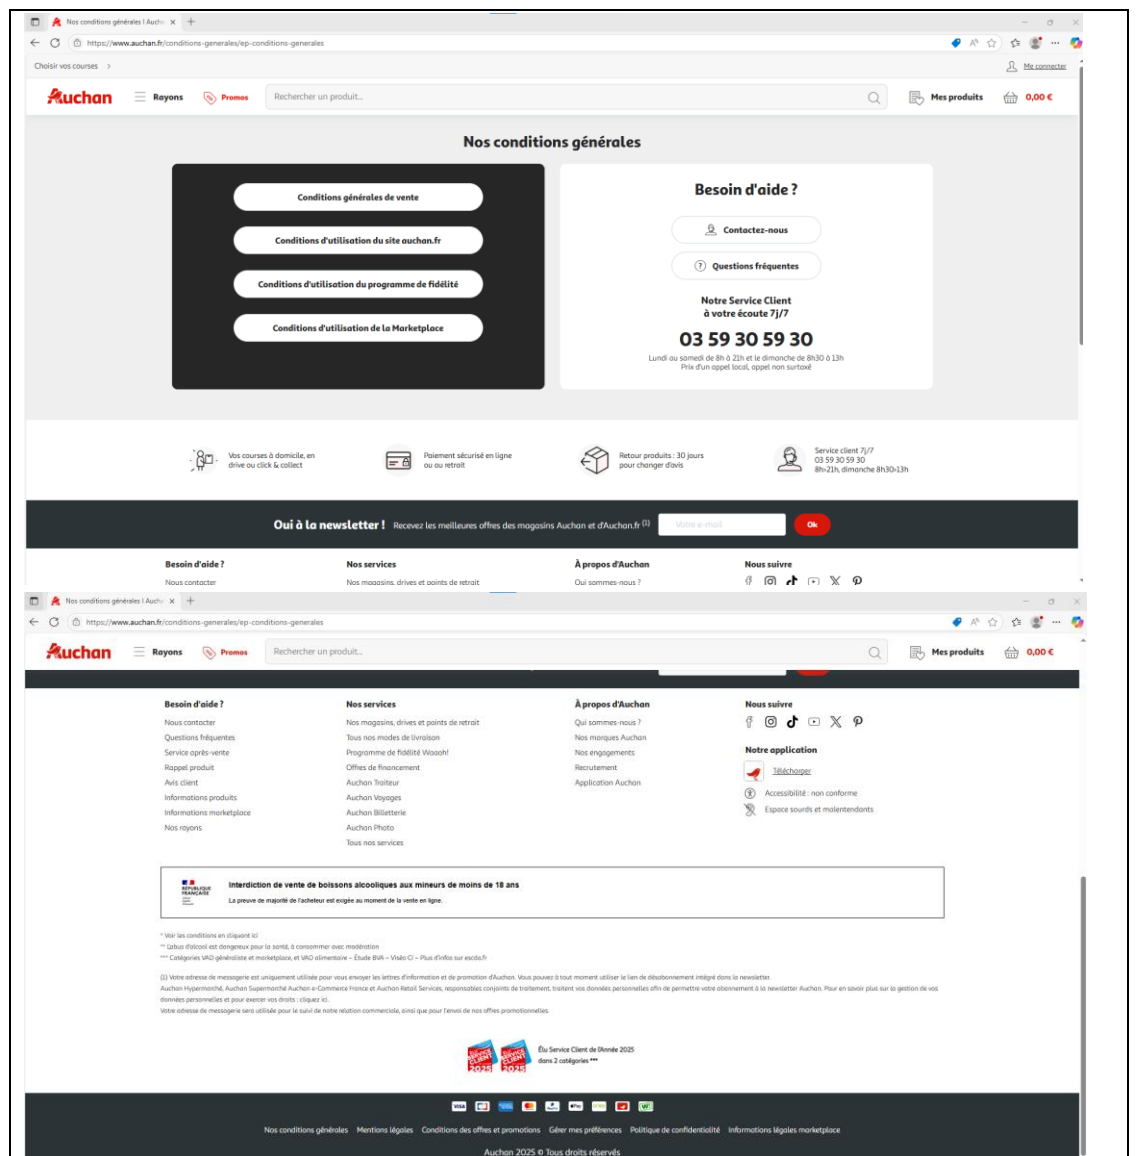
Nos conditions générales | Auchan

https://www.auchan.fr/conditions-generales/ep-conditions-generales

Choisir vos courses

Me connecter

Auchan Rayons Promos Rechercher un produit... Mes produits 0,00 €

Nos conditions générales

Conditions générales de vente

Conditions d'utilisation du site auchan.fr

Conditions d'utilisation du programme de fidélité

Conditions d'utilisation de la Marketplace

Besoin d'aide ?

Contactez-nous

Questions fréquentes

Notre Service Client à votre écoute 7j/7

03 59 30 59 30

Lundi au samedi de 8h à 21h et le dimanche de 8h30 à 13h
Prix d'un appel local, appel non surtaxé

Vos courses à domicile, en drive ou click & collect

Paiement sécurisé en ligne ou au retrait

Retour produits : 30 jours pour changer d'avis

Service client 7j/7
03 59 30 59 30
8h-21h, dimanche 8h30-13h

Oui à la newsletter ! Recevez les meilleures offres des magasins Auchan et d'Auchan.fr (1) Votre e-mail Ok

Besoin d'aide ?
Nous contacter

Nos services
Nos magasins, drives et points de retrait

À propos d'Auchan
Qui sommes-nous ?

Nous suivre

Nos conditions générales | Auchan

https://www.auchan.fr/conditions-generales/ep-conditions-generales

Auchan Rayons Promos Rechercher un produit... Mes produits 0,00 €

Besoin d'aide ?
Nous contacter
Questions fréquentes
Service après-vente
Rappel produit
Avis client
Informations produits
Informations marketplace
Nos rayons

Nos services
Nos magasins, drives et points de retrait
Tous nos modes de livraison
Programme de fidélité Waaoh!
Offres de financement
Auchan Traiteur
Auchan Voyages
Auchan Billetterie
Auchan Photo
Tous nos services

À propos d'Auchan
Qui sommes-nous ?
Nos marques Auchan
Nos engagements
Recrutement
Application Auchan

Nous suivre

Notre application
Télécharger

Accessibilité : non conforme
Espace sourds et malentendants

RÉPUBLIQUE FRANÇAISE

Interdiction de vente de boissons alcooliques aux mineurs de moins de 18 ans
La preuve de majorité de l'acheteur est exigée au moment de la vente en ligne.

* Voir les conditions en cliquant ici
** L'abus d'alcool est dangereux pour la santé, à consommer avec modération
*** Catégories VAD généraliste et marketplace, et VAD alimentaire – Étude BVA – Viséo CI – Plus d'infos sur escda.fr

(1) Votre adresse de messagerie est uniquement utilisée pour vous envoyer les lettres d'information et de promotion d'Auchan. Vous pouvez à tout moment utiliser le lien de désabonnement intégré dans la newsletter.
Auchan Hypermarché, Auchan Supermarché Auchan e-Commerce France et Auchan Retail Services, responsables conjoints de traitement, traitent vos données personnelles afin de permettre votre abonnement à la newsletter Auchan. Pour en savoir plus sur la gestion de vos données personnelles et pour exercer vos droits : cliquez ici.
Votre adresse de messagerie sera utilisée pour le suivi de notre relation commerciale, ainsi que pour l'envoi de nos offres promotionnelles.

Élu Service Client de l'Année 2025 dans 2 catégories ***

Nos conditions générales Mentions légales Conditions des offres et promotions Gérer mes préférences Politique de confidentialité Informations légales marketplace

Auchan 2025 © Tous droits réservés